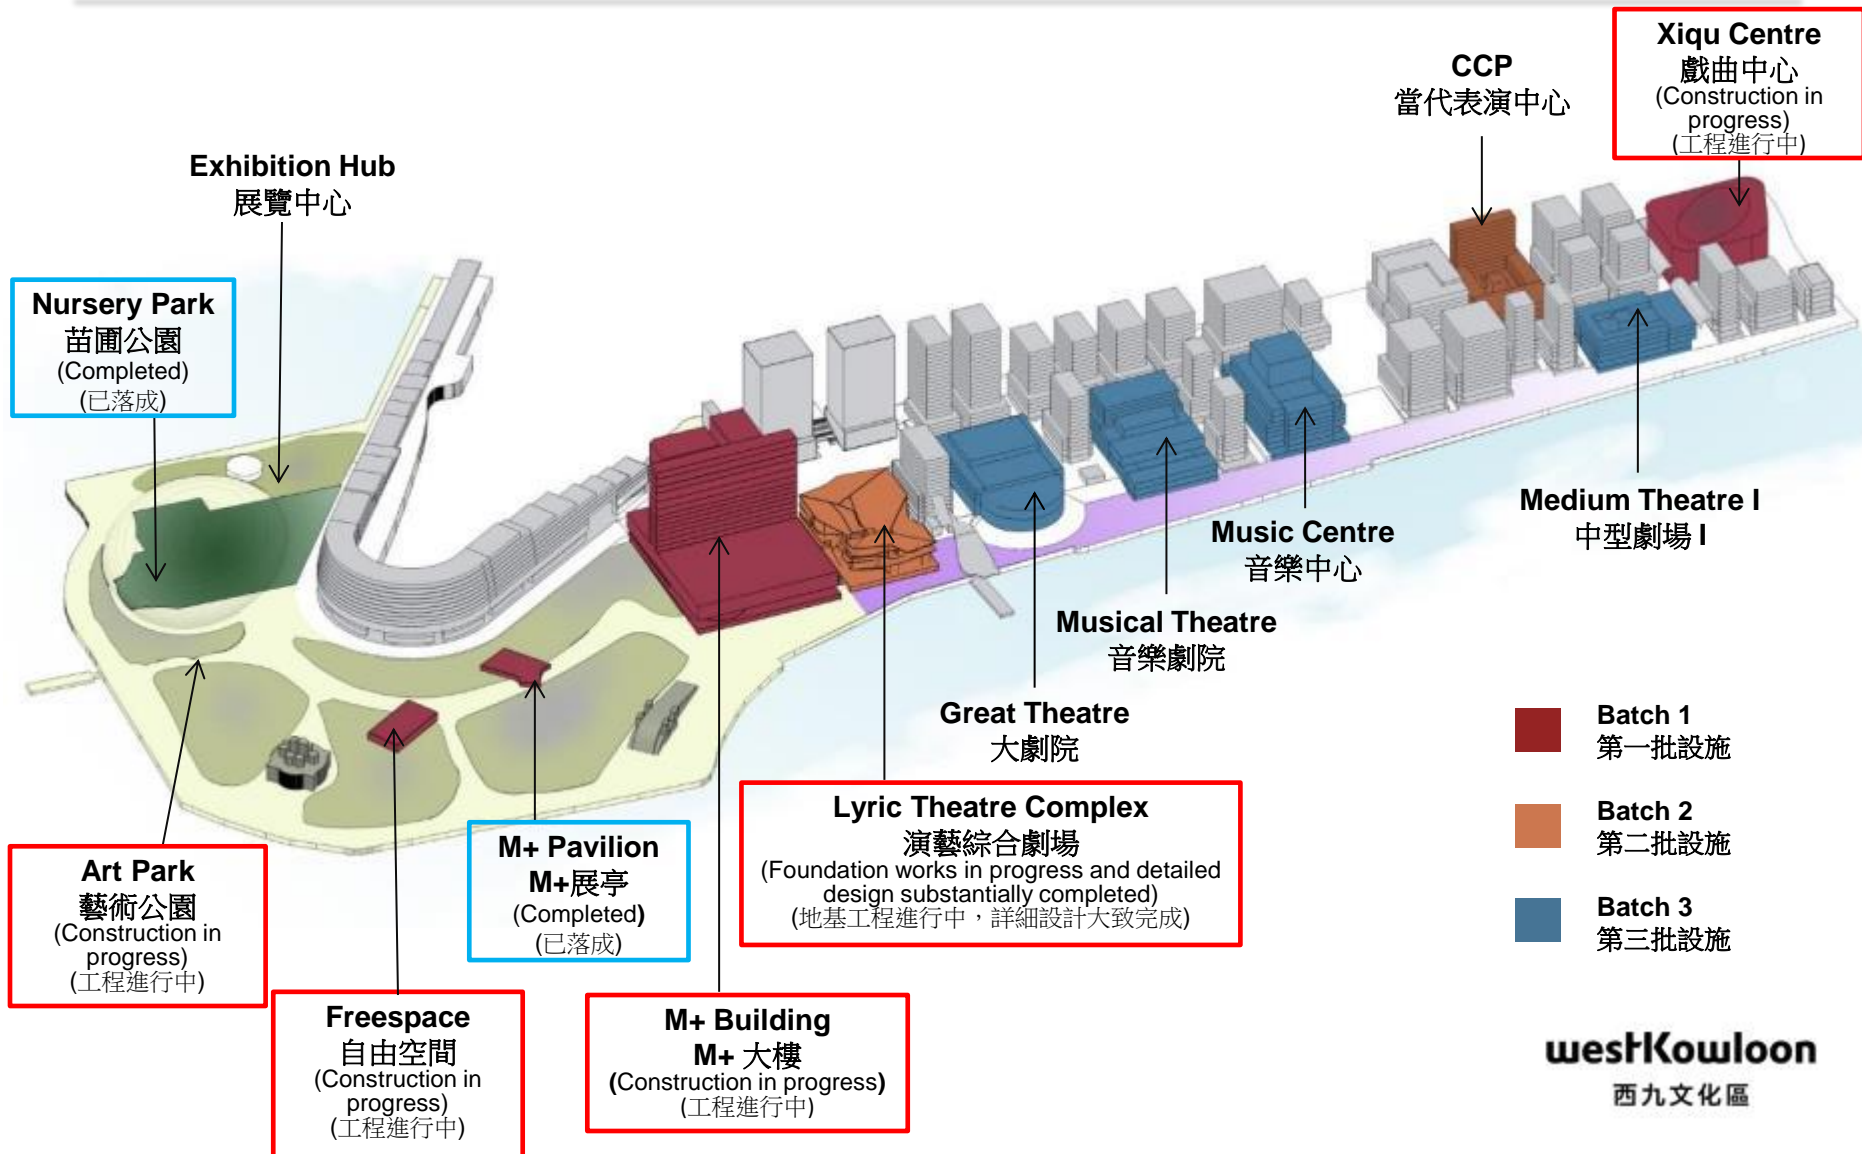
Xiqu Centre
戲曲中心
(Construction in progress)
(工程進行中)

CCP
當代表演中心

Exhibition Hub
展覽中心

Nursery Park
苗圃公園
(Completed)
(已落成)

Medium Theatre I
中型劇場 I

Music Centre
音樂中心

Musical Theatre
音樂劇院

Great Theatre
大劇院

Batch 1
第一批設施

Batch 2
第二批設施

Batch 3
第三批設施

Lyric Theatre Complex
演藝綜合劇場
(Foundation works in progress and detailed design substantially completed)
(地基工程進行中，詳細設計大致完成)

M+ Pavilion
M+展亭
(Completed)
(已落成)

Art Park
藝術公園
(Construction in progress)
(工程進行中)

Freespace
自由空間
(Construction in progress)
(工程進行中)

M+ Building
M+ 大樓
(Construction in progress)
(工程進行中)

westKowloon
西九文化區